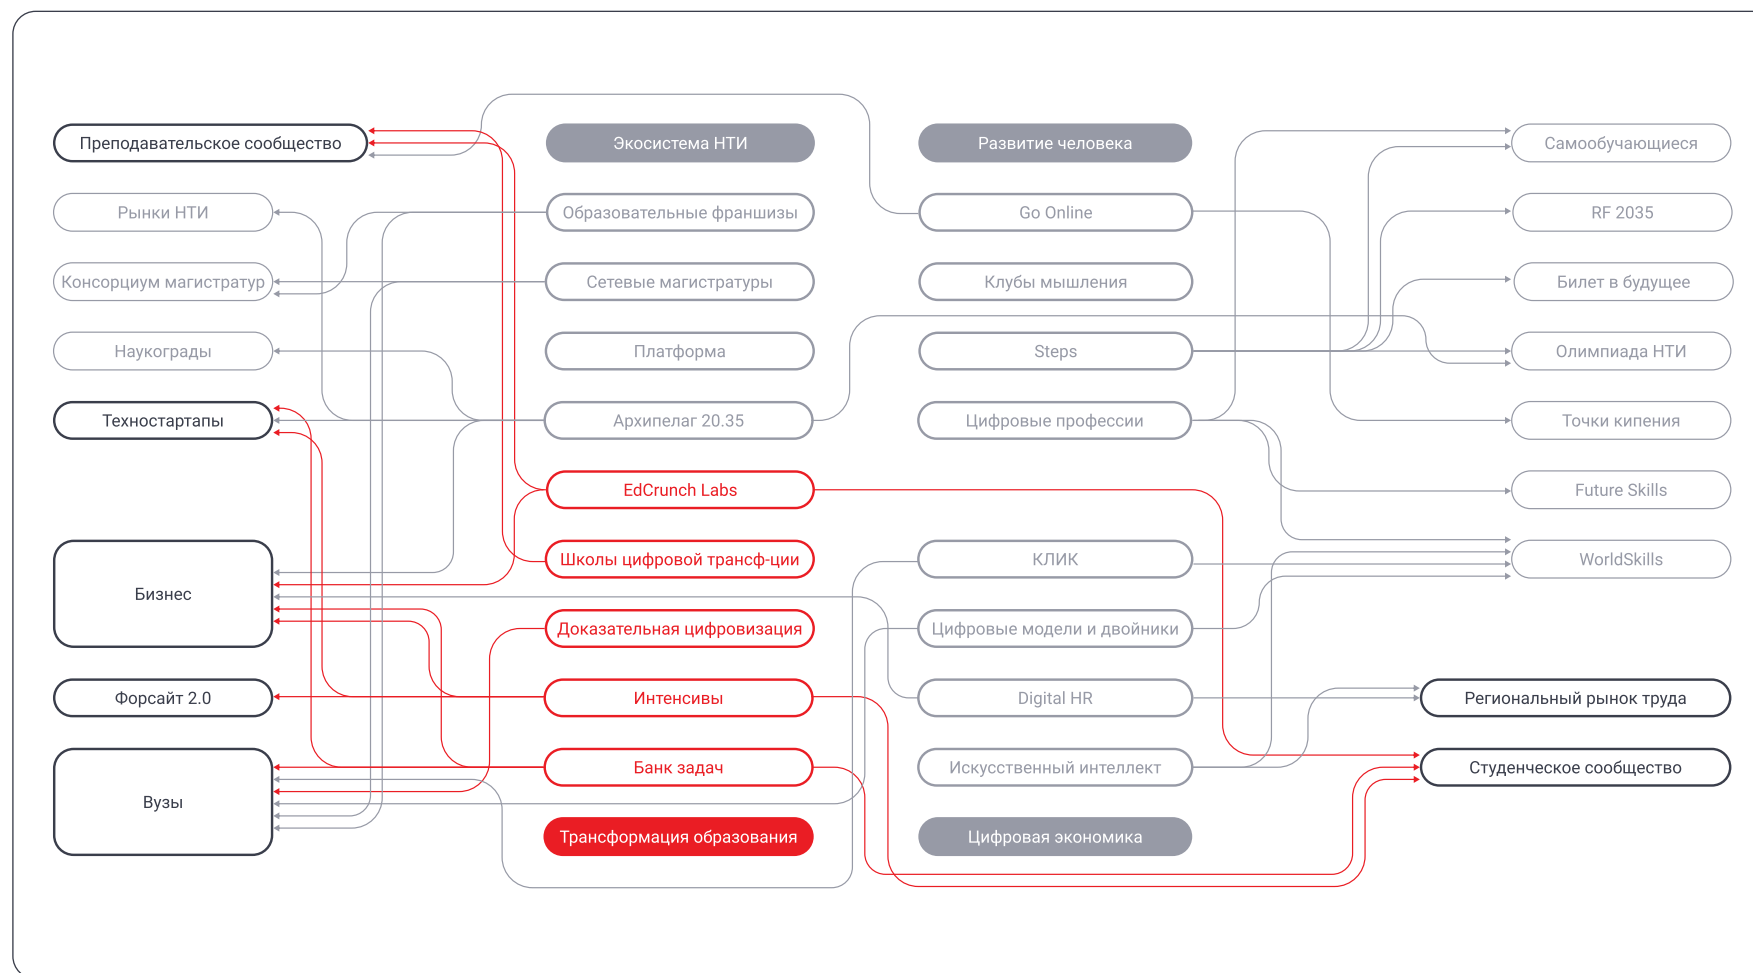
Преподавательское сообщество

Рынки НТИ

Консорциум магистратур

Наукограды

Техностартапы

Бизнес

Форсайт 2.0

Вузы

Экосистема НТИ

Образовательные франшизы

Сетевые магистратуры

Платформа

Архипелаг 20.35

EdCrunch Labs

Школы цифровой трансф-ции

Доказательная цифровизация

Интенсивы

Банк задач

Трансформация образования

Развитие человека

Go Online

Клубы мышления

Steps

Цифровые профессии

КЛИК

Цифровые модели и двойники

Digital HR

Искусственный интеллект

Цифровая экономика

Самообучающиеся

RF 2035

Билет в будущее

Олимпиада НТИ

Точки кипения

Future Skills

WorldSkills

Региональный рынок труда

Студенческое сообщество